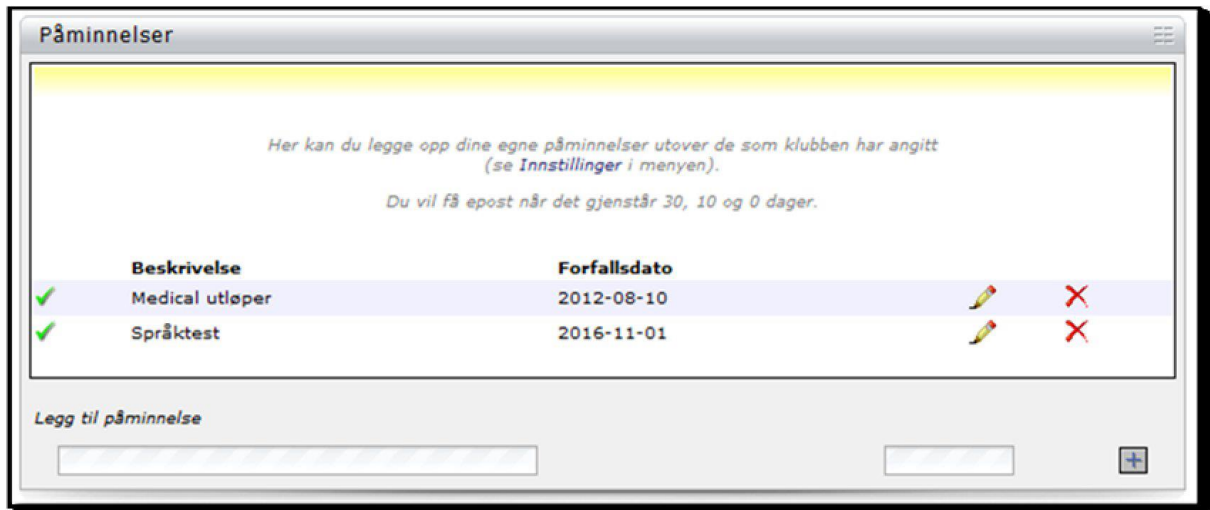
Påminnelser

Her kan du legge opp dine egne påminnelser utover de som klubben har angitt (se Innstillinger i menyen).

Du vil få epost når det gjenstår 30, 10 og 0 dager.

| Beskrivelse | Forfallsdato |
|---|---|
| Medical utløper | 2012-08-10 |
| Språktest | 2016-11-01 |

Legg til påminnelse